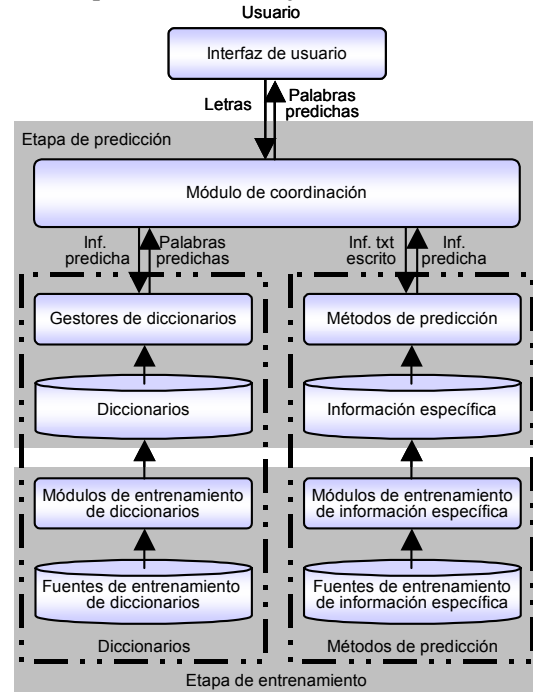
Usuario

Interfaz de usuario

Letras

Palabras predichas

Etapa de predicción

Módulo de coordinación

Inf. predicha

Palabras predichas

Inf. txt escrito

Inf. predicha

Gestores de diccionarios

Diccionarios

Métodos de predicción

Información específica

Módulos de entrenamiento de diccionarios

Fuentes de entrenamiento de diccionarios

Diccionarios

Módulos de entrenamiento de información específica

Fuentes de entrenamiento de información específica

Métodos de predicción

Etapa de entrenamiento